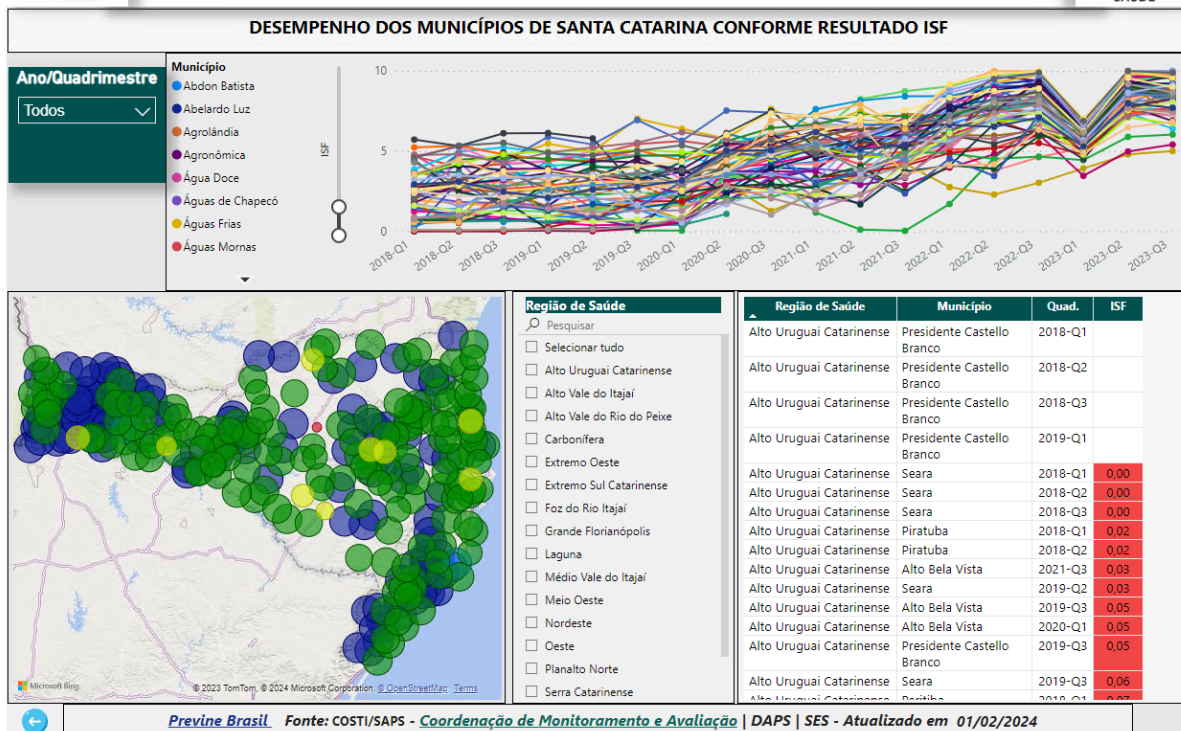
DESEMPENHO DOS MUNICÍPIOS DE SANTA CATARINA CONFORME RESULTADO ISF

Ano/Quadrimestre
Todos

Município
Abdon Batista
Abelardo Luz
Agrolândia
Agronômica
Água Doce
Águas de Chapecó
Águas Frias
Águas Mornas

ISF
10
5
0
2018-Q1 2018-Q2 2018-Q3 2019-Q1 2019-Q2 2019-Q3 2020-Q1 2020-Q2 2020-Q3 2021-Q1 2021-Q2 2021-Q3 2022-Q1 2022-Q2 2022-Q3 2023-Q1 2023-Q2 2023-Q3

Microsoft Bing © 2023 TomTom, © 2024 Microsoft Corporation, © OpenStreetMap Terms

Região de Saúde
Pesquisar
Selecionar tudo
Alto Uruguai Catarinense
Alto Vale do Itajaí
Alto Vale do Rio do Peixe
Carbonífera
Extremo Oeste
Extremo Sul Catarinense
Foz do Rio Itajaí
Grande Florianópolis
Laguna
Médio Vale do Itajaí
Meio Oeste
Nordeste
Oeste
Planalto Norte
Serra Catarinense

| Região de Saúde | Município | Quad. | ISF |
|---|---|---|---|
| Alto Uruguai Catarinense | Presidente Castello Branco | 2018-Q1 | |
| Alto Uruguai Catarinense | Presidente Castello Branco | 2018-Q2 | |
| Alto Uruguai Catarinense | Presidente Castello Branco | 2018-Q3 | |
| Alto Uruguai Catarinense | Presidente Castello Branco | 2019-Q1 | |
| Alto Uruguai Catarinense | Seara | 2018-Q1 | 0,00 |
| Alto Uruguai Catarinense | Seara | 2018-Q2 | 0,00 |
| Alto Uruguai Catarinense | Seara | 2018-Q3 | 0,00 |
| Alto Uruguai Catarinense | Piratuba | 2018-Q1 | 0,02 |
| Alto Uruguai Catarinense | Piratuba | 2018-Q2 | 0,02 |
| Alto Uruguai Catarinense | Alto Bela Vista | 2021-Q3 | 0,03 |
| Alto Uruguai Catarinense | Seara | 2019-Q2 | 0,03 |
| Alto Uruguai Catarinense | Alto Bela Vista | 2019-Q3 | 0,05 |
| Alto Uruguai Catarinense | Alto Bela Vista | 2020-Q1 | 0,05 |
| Alto Uruguai Catarinense | Presidente Castello Branco | 2019-Q3 | 0,05 |
| Alto Uruguai Catarinense | Seara | 2019-Q3 | 0,06 |
| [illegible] | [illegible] | 2018-Q1 | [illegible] |

Previne Brasil Fonte: COSTI/SAPS - Coordenação de Monitoramento e Avaliação | DAPS | SES - Atualizado em 01/02/2024